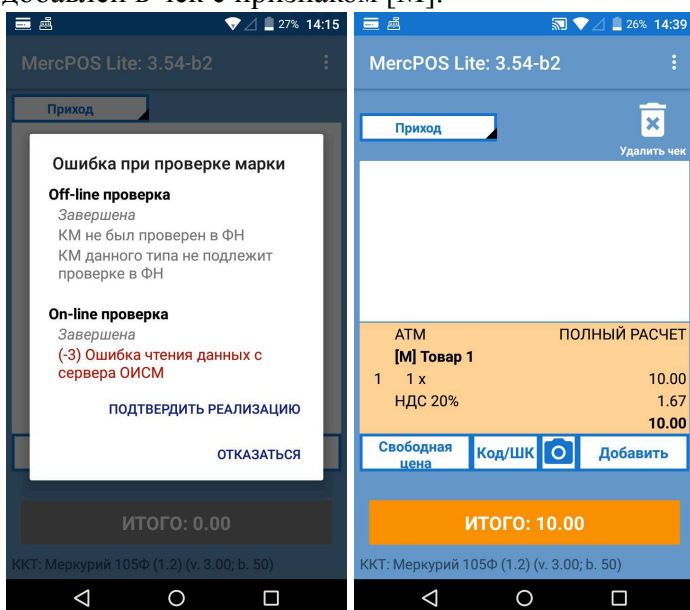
добавлен в чек с признаком [М].

27% 14:15

MercPOS Lite: 3.54-b2

Приход

Ошибка при проверке марки

Off-line проверка

Завершена

КМ не был проверен в ФН

КМ данного типа не подлежит проверке в ФН

On-line проверка

Завершена

(-3) Ошибка чтения данных с сервера ОИСМ

ПОДТВЕРДИТЬ РЕАЛИЗАЦИЮ

ОТКАЗАТЬСЯ

ИТОГО: 0.00

ККТ: Меркурий 105Ф (1.2) (v. 3.00; b. 50)

26% 14:39

MercPOS Lite: 3.54-b2

Приход

Удалить чек

| АТМ | | ПОЛНЫЙ РАСЧЕТ |
|---|---|---|
| | [М] Товар 1 | |
| 1 | 1 x | 10.00 |
| | НДС 20% | 1.67 |
| | | 10.00 |

Свободная цена

Код/ШК

Добавить

ИТОГО: 10.00

ККТ: Меркурий 105Ф (1.2) (v. 3.00; b. 50)